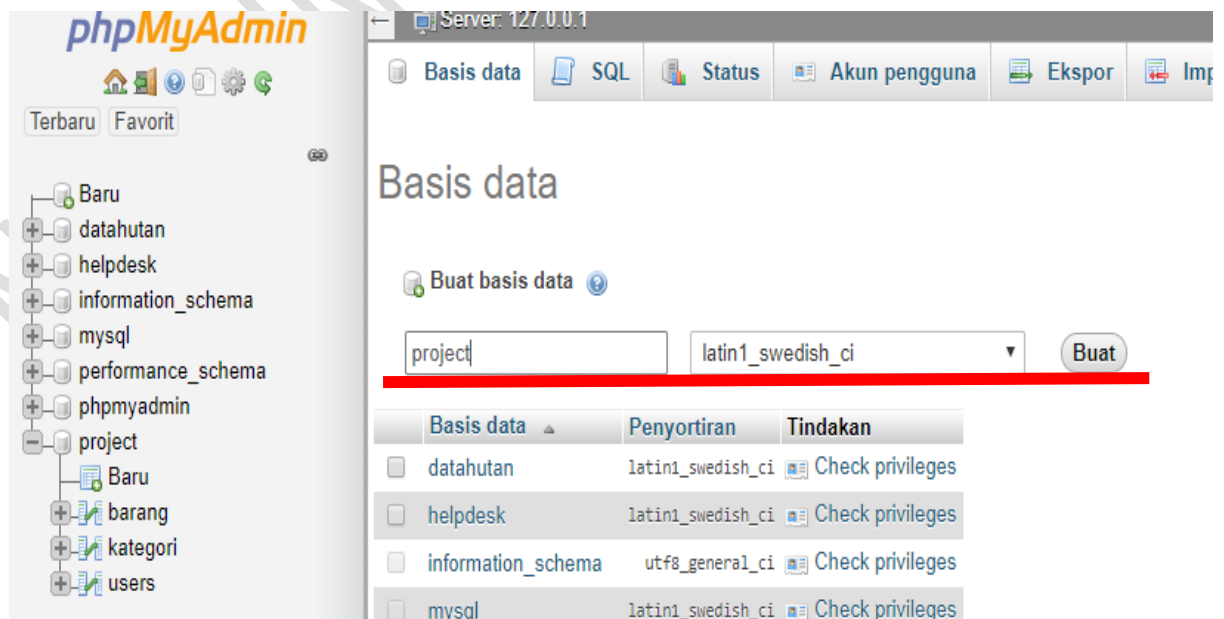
phpMyAdmin

Terbaru Favorit

Baru
datahutan
helpdesk
information_schema
mysql
performance_schema
phpmyadmin
project
Baru
barang
kategori
users

Server: 127.0.0.1

Basis data SQL Status Akun pengguna Ekspor Imp

Basis data

Buat basis data

project latin1_swedish_ci Buat

| | Basis data | Penyortiran | Tindakan |
|---|---|---|---|
| | datahutan | latin1_swedish_ci | Check privileges |
| | helpdesk | latin1_swedish_ci | Check privileges |
| | information_schema | utf8_general_ci | Check privileges |
| | mysql | latin1_swedish_ci | Check privileges |